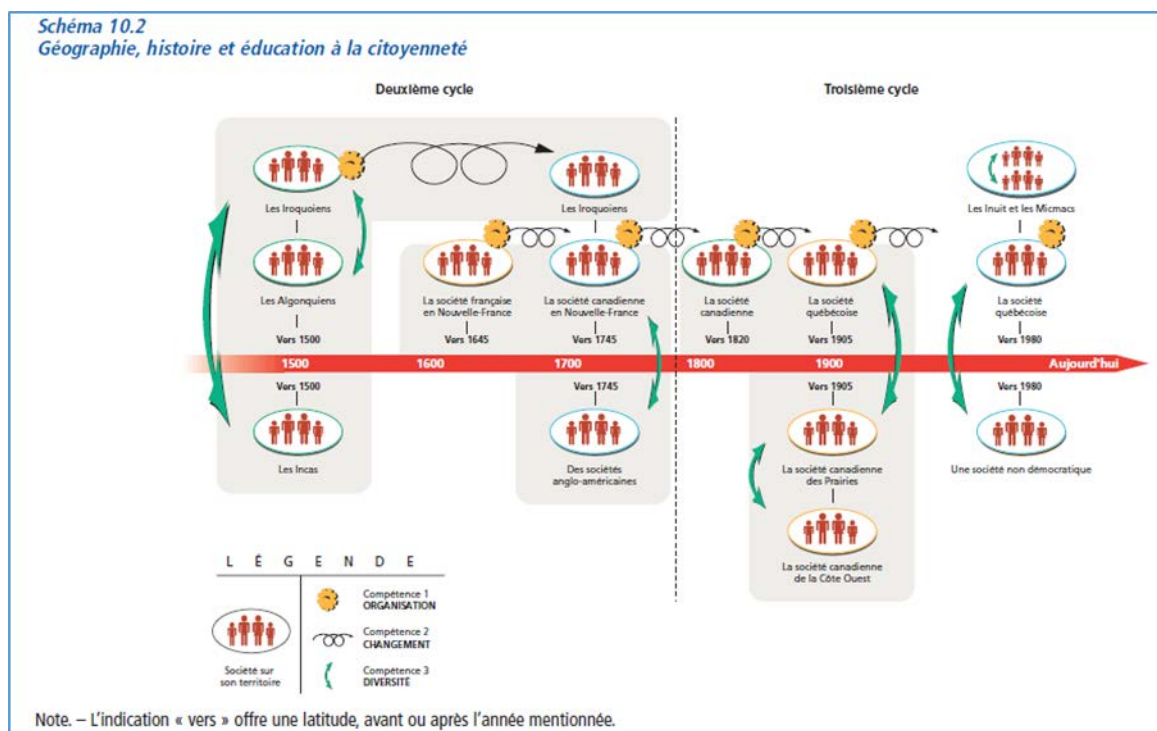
Schéma 10.2
Géographie, histoire et éducation à la citoyenneté

Deuxième cycle

Troisième cycle

Les Iroquoiens

Les Iroquoiens

Les Inuit et les Micmacs

Les Algonquiens

Vers 1500

La société française en Nouvelle-France

Vers 1645

La société canadienne en Nouvelle-France

Vers 1745

La société canadienne

Vers 1820

La société québécoise

Vers 1905

La société québécoise

Vers 1980

1500 1600 1700 1800 1900 Aujourd'hui

Vers 1500

Les Incas

Vers 1745

Des sociétés anglo-américaines

Vers 1905

La société canadienne des Prairies

La société canadienne de la Côte Ouest

Vers 1980

Une société non démocratique

L É G E N D E

Société sur son territoire

Compétence 1 ORGANISATION

Compétence 2 CHANGEMENT

Compétence 3 DIVERSITÉ

Note. – L'indication « vers » offre une latitude, avant ou après l'année mentionnée.